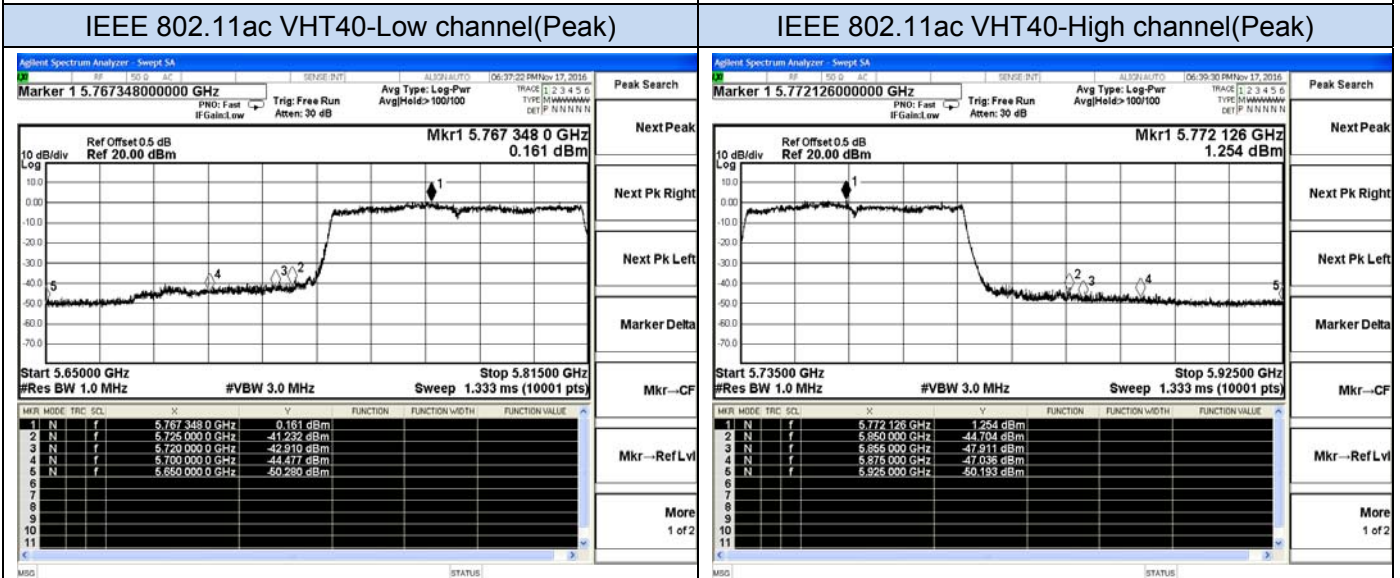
| IEEE 802.11ac VHT40-Low channel(Peak) | IEEE 802.11ac VHT40-High channel(Peak) |
|---|---|

Agilent Spectrum Analyzer - Swept SA
RF 50 Ω AC SENSE:INT ALIGN AUTO 06:37:22 PM Nov 17, 2016
Marker 1 5.767348000000 GHz
PNO: Fast IFGain:Low Trig: Free Run Atten: 30 dB
Avg Type: Log-Pwr Avg|Hold:>100/100
TRACE 1 2 3 4 5 6 TYPE M WWWWW DET P N N N N N
Ref Offset 0.5 dB
10 dB/div Ref 20.00 dBm
Mkr1 5.767 348 0 GHz
0.161 dBm
Log
10.0
0.00
-10.0
-20.0
-30.0
-40.0
-50.0
-60.0
-70.0
1 2 3 4 5
Start 5.65000 GHz
#Res BW 1.0 MHz
#VBW 3.0 MHz
Stop 5.81500 GHz
Sweep 1.333 ms (10001 pts)

| MKR | MODE | TRC | SCL | X | Y | FUNCTION | FUNCTION WIDTH | FUNCTION VALUE |
|---|---|---|---|---|---|---|---|---|
| 1 | N | | f | 5.767 348 0 GHz | 0.161 dBm | | | |
| 2 | N | | f | 5.725 000 0 GHz | -41.232 dBm | | | |
| 3 | N | | f | 5.720 000 0 GHz | -42.910 dBm | | | |
| 4 | N | | f | 5.700 000 0 GHz | -44.477 dBm | | | |
| 5 | N | | f | 5.650 000 0 GHz | -50.280 dBm | | | |
| 6 | | | | | | | | |
| 7 | | | | | | | | |
| 8 | | | | | | | | |
| 9 | | | | | | | | |
| 10 | | | | | | | | |
| 11 | | | | | | | | |

MSG STATUS

Peak Search
Next Peak
Next Pk Right
Next Pk Left
Marker Delta
Mkr→CF
Mkr→RefLvl
More
1 of 2

Agilent Spectrum Analyzer - Swept SA
RF 50 Ω AC SENSE:INT ALIGN AUTO 06:39:30 PM Nov 17, 2016
Marker 1 5.772126000000 GHz
PNO: Fast IFGain:Low Trig: Free Run Atten: 30 dB
Avg Type: Log-Pwr Avg|Hold:>100/100
TRACE 1 2 3 4 5 6 TYPE M WWWWW DET P N N N N N
Ref Offset 0.5 dB
10 dB/div Ref 20.00 dBm
Mkr1 5.772 126 GHz
1.254 dBm
Log
10.0
0.00
-10.0
-20.0
-30.0
-40.0
-50.0
-60.0
-70.0
1 2 3 4 5
Start 5.73500 GHz
#Res BW 1.0 MHz
#VBW 3.0 MHz
Stop 5.92500 GHz
Sweep 1.333 ms (10001 pts)

| MKR | MODE | TRC | SCL | X | Y | FUNCTION | FUNCTION WIDTH | FUNCTION VALUE |
|---|---|---|---|---|---|---|---|---|
| 1 | N | | f | 5.772 126 GHz | 1.254 dBm | | | |
| 2 | N | | f | 5.850 000 GHz | -44.704 dBm | | | |
| 3 | N | | f | 5.855 000 GHz | -47.911 dBm | | | |
| 4 | N | | f | 5.875 000 GHz | -47.036 dBm | | | |
| 5 | N | | f | 5.925 000 GHz | -50.193 dBm | | | |
| 6 | | | | | | | | |
| 7 | | | | | | | | |
| 8 | | | | | | | | |
| 9 | | | | | | | | |
| 10 | | | | | | | | |
| 11 | | | | | | | | |

MSG STATUS

Peak Search
Next Peak
Next Pk Right
Next Pk Left
Marker Delta
Mkr→CF
Mkr→RefLvl
More
1 of 2